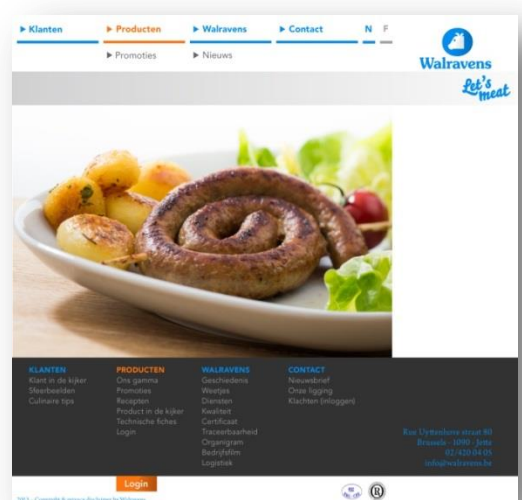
▶ Klanten ▶ Producten ▶ Walravens ▶ Contact N F

▶ Promoties ▶ Nieuws

Walravens
Let's meat

KLANTEN
Klant in de kijker
Sfeerbeelden
Culinaire tips

PRODUCTEN
Ons gamma
Promoties
Recepten
Product in de kijker
Technische fiches
Login

WALRAVENS
Geschiedenis
Weetjes
Diensten
Kwaliteit
Certificaat
Traceerbaarheid
Organigram
Bedrijfsfilm
Logistiek

CONTACT
Nieuwsbrief
Onze ligging
Klachten (inloggen)

Rue Uyttenhove straat 80
Brussels - 1090 - Jette
02/420 04 05
info@walravens.be

Login

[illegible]